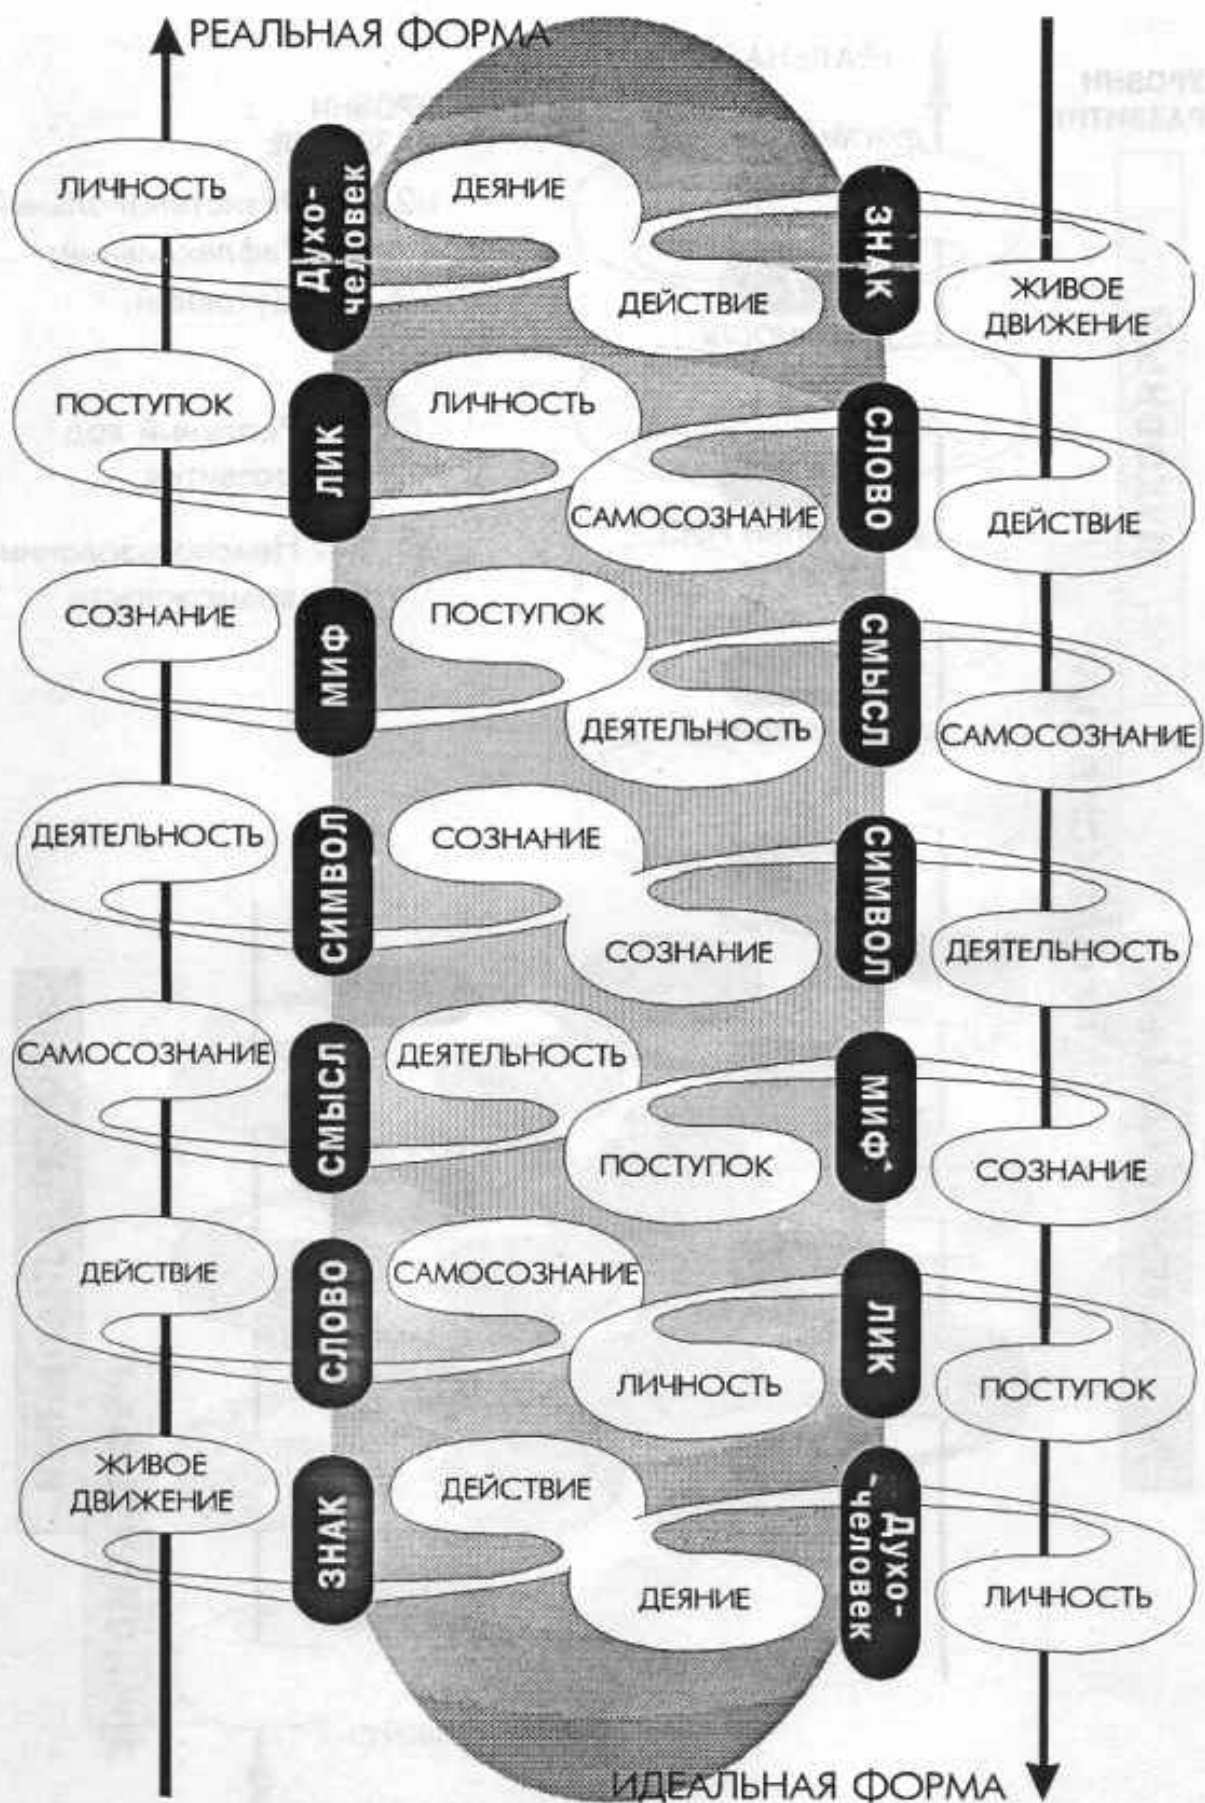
РЕАЛЬНАЯ ФОРМА

ЛИЧНОСТЬ
Духо-человек
ДЕЯНИЕ
ДЕЙСТВИЕ
ЗНАК
ЖИВОЕ ДВИЖЕНИЕ

ПОСТУПОК
ЛИК
ЛИЧНОСТЬ
САМОСОЗНАНИЕ
СЛОВО
ДЕЙСТВИЕ

СОЗНАНИЕ
МИФ
ПОСТУПОК
ДЕЯТЕЛЬНОСТЬ
СМЫСЛ
САМОСОЗНАНИЕ

ДЕЯТЕЛЬНОСТЬ
СИМВОЛ
СОЗНАНИЕ
СОЗНАНИЕ
СИМВОЛ
ДЕЯТЕЛЬНОСТЬ

САМОСОЗНАНИЕ
СМЫСЛ
ДЕЯТЕЛЬНОСТЬ
ПОСТУПОК
МИФ
СОЗНАНИЕ

ДЕЙСТВИЕ
СЛОВО
САМОСОЗНАНИЕ
ЛИЧНОСТЬ
ЛИК
ПОСТУПОК

ЖИВОЕ ДВИЖЕНИЕ
ЗНАК
ДЕЙСТВИЕ
ДЕЯНИЕ
Духо-человек
ЛИЧНОСТЬ

ИДЕАЛЬНАЯ ФОРМА